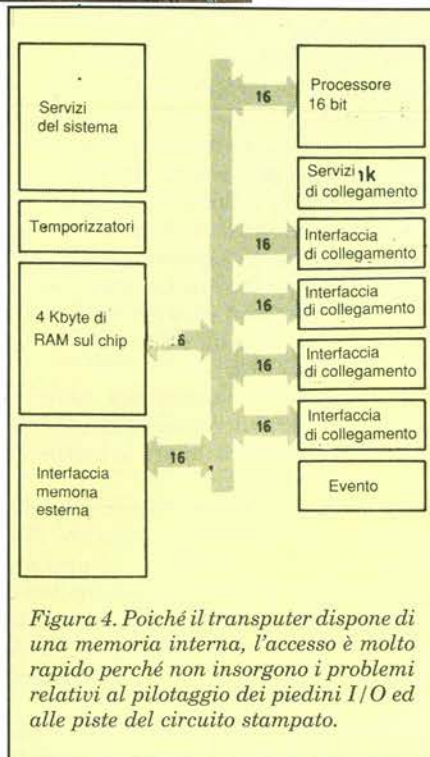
Servizi del sistema

Temporizzatori

4 Kbyte di RAM sul chip

Interfaccia memona esterna

Processore 16 bit

Servizi 1k di collegamento

Interfaccia di collegamento

Interfaccia di collegamento

Interfaccia di collegamento

Interfaccia di collegamento

Evento

16

16

16

16

16

16

16

Figura 4. Poiché il transputer dispone di una memoria interna, l'accesso è molto rapido perché non insorgono i problemi relativi al pilotaggio dei piedini I/O ed alle piste del circuito stampato.